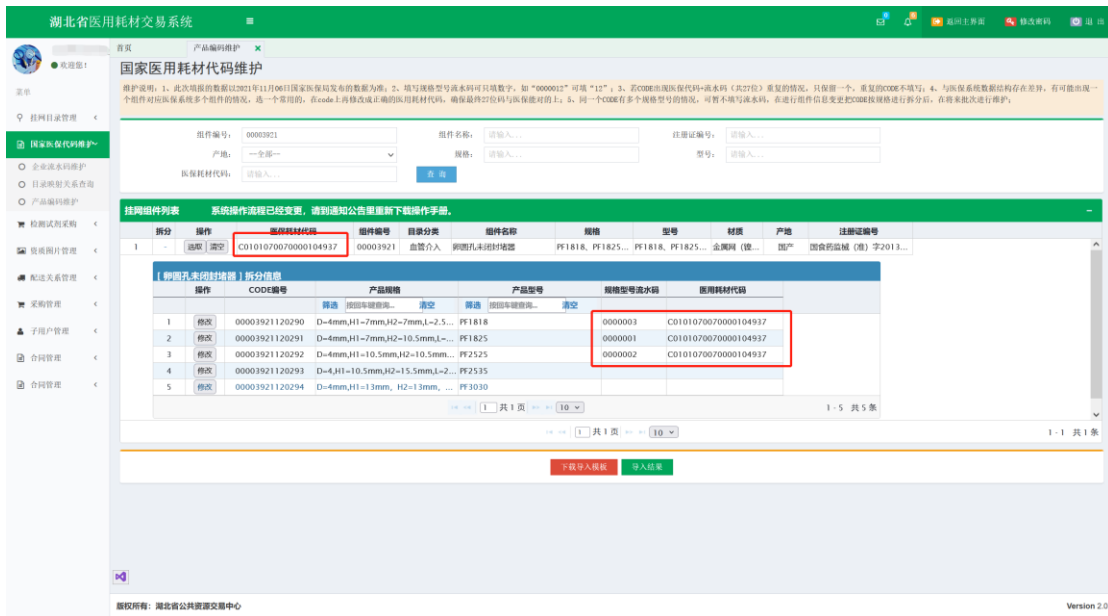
湖北省医用耗材交易系统

返回主界面 修改密码 退出

欢迎您！

菜单

挂网目录管理

国家医保代码维护

企业流水码维护

目录映射关系查询

产品编码维护

检测试剂采购

资质图片管理

配送关系管理

采购管理

子用户管理

合同管理

合同管理

首页 产品编码维护

国家医用耗材代码维护

维护说明：1、此次填报的数据以2021年11月06日国家医保局发布的数据为准；2、填写规格型号流水码可只填数字，如"0000012"可填"12"；3、若CODE出现医保代码+流水码（共27位）重复的情况，只保留一个，重复的CODE不填写；4、与医保系统数据结构存在差异，有可能出现一个组件对应医保系统多个组件的情况，选一个常用的，在code上再修改成正确的医用耗材代码，确保最终27位码与医保能对的上；5、同一个CODE有多个规格型号的情况，可暂不填写流水码，在进行组件信息变更把CODE按规格进行拆分后，在将来批次进行维护；

组件编号： 00003921 组件名称： 请输入... 注册证编号： 请输入...

产地： 一全部一 规格： 请输入... 型号： 请输入...

医保耗材代码： 请输入... 查 询

挂网组件列表 系统操作流程已经变更，请到通知公告里重新下载操作手册。

| | 拆分 | 操作 | 医保耗材代码 | 组件编号 | 目录分类 | 组件名称 | 规格 | 型号 | 材质 | 产地 | 注册证编号 |
|---|---|---|---|---|---|---|---|---|---|---|---|
| 1 | - | 选取 清空 | C0101070070000104937 | 00003921 | 血管介入 | 卵圆孔未闭封堵器 | PF1818、PF1825... | PF1818、PF1825... | 金属网（镍... | 国产 | 国食药监械（准）字2013... |

[ 卵圆孔未闭封堵器 ] 拆分信息

| | 操作 | CODE编号 | 产品规格 | 产品型号 | 规格型号流水码 | 医用耗材代码 |
|---|---|---|---|---|---|---|
| | | | 筛选 按回车键查询... 清空 | 筛选 按回车键查询... 清空 | | |
| 1 | 修改 | 00003921120290 | D=4mm,H1=7mm,H2=7mm,L=2.5... | PF1818 | 0000003 | C0101070070000104937 |
| 2 | 修改 | 00003921120291 | D=4mm,H1=7mm,H2=10.5mm,L=... | PF1825 | 0000001 | C0101070070000104937 |
| 3 | 修改 | 00003921120292 | D=4mm,H1=10.5mm,H2=10.5mm... | PF2525 | 0000002 | C0101070070000104937 |
| 4 | 修改 | 00003921120293 | D=4,H1=10.5mm,H2=15.5mm,L=2... | PF2535 | | |
| 5 | 修改 | 00003921120294 | D=4mm,H1=13mm, H2=13mm, ... | PF3030 | | |

1 共1页 10 1-5 共5条

1 共1页 10 1-1 共1条

下载导入模板 导入结果

版权所有：湖北省公共资源交易中心 Version 2.0